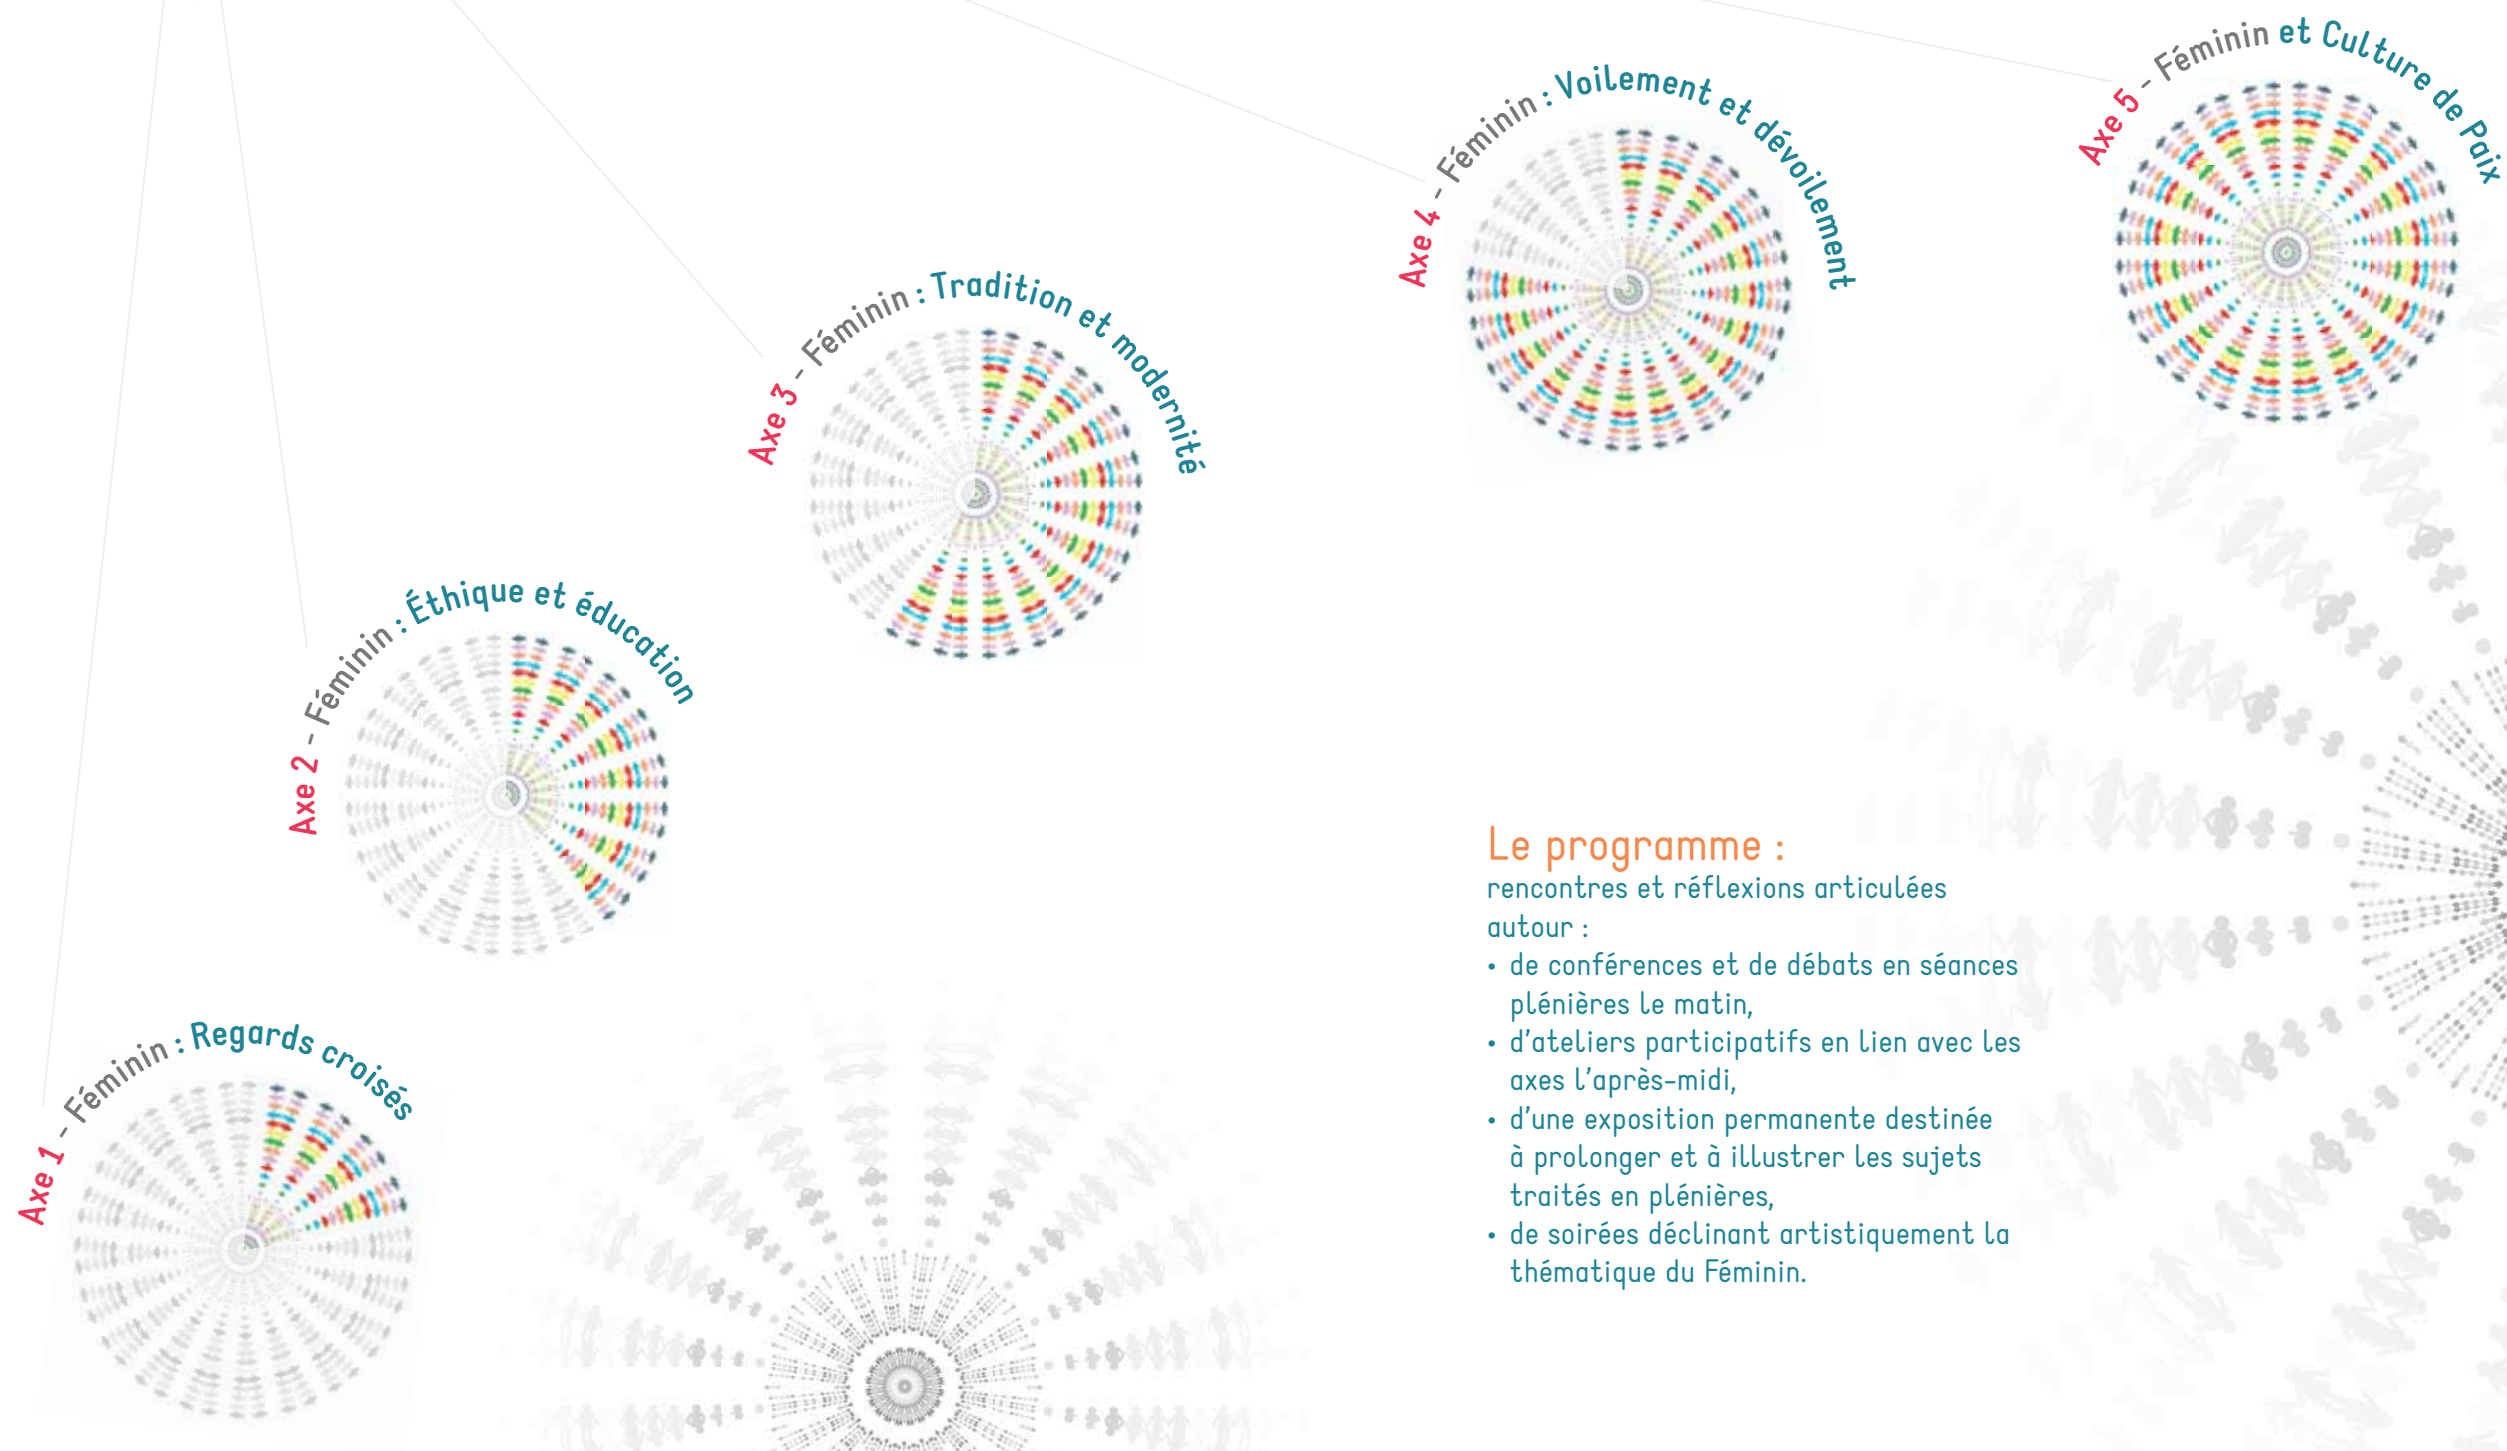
Axe 5 - Féminin et Culture de Paix

Axe 4 - Féminin : Voilement et dévoilement

Axe 3 - Féminin : Tradition et modernité

Axe 2 - Féminin : Éthique et éducation

Axe 1 - Féminin : Regards croisés

Le programme :
rencontres et réflexions articulées autour :
• de conférences et de débats en séances plénières le matin,
• d'ateliers participatifs en lien avec les axes l'après-midi,
• d'une exposition permanente destinée à prolonger et à illustrer les sujets traités en plénières,
• de soirées déclinant artistiquement la thématique du Féminin.